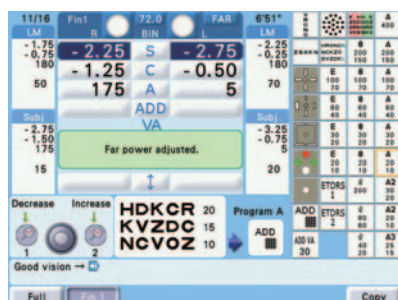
11/16
Fin1
72.0
BIN
FAR
6'51"
LM
R
L
LM
- 1.75
- 0.75
180
- 2.25
S
- 2.75
- 2.25
- 0.25
180
- 1.25
C
- 0.50
50
175
A
5
70
ADD
VA
Subj
Subj
- 2.75
- 1.50
175
- 3.25
- 0.75
5
Far power adjusted.
15
20
Decrease
Increase
1
2
HDKCR 20
KVZDC 15
NCVOZ 10
Program A
ADD
Good vision →
A
400
A
200
150
E
100
70
E
100
70
E
60
40
E
30
20
E
20
10
ETDRS
1
A
300
A
200
A
400
A
80
40
A
40
30
A
20
10
A2
20
15
A3
40
ADD
ETDRS
2
A
60
30
A2
80
40
ADD VA
30
A
40
25
A
20
15
Full
Fin 1
Copy